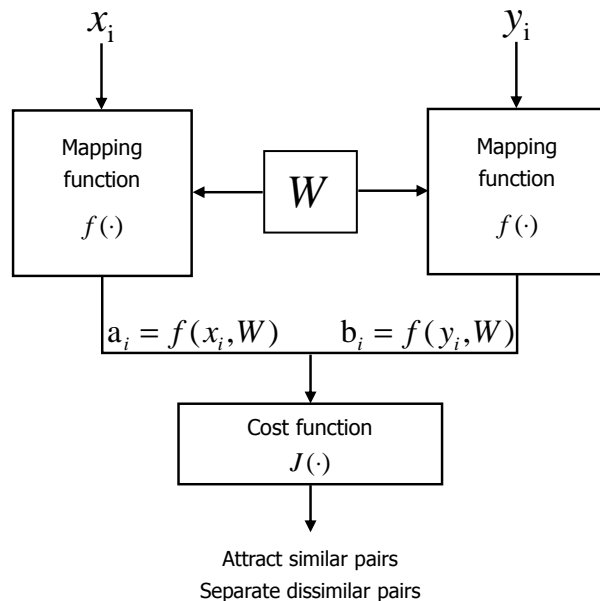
$x_{\mathrm{i}}$

$y_{\mathrm{i}}$

Mapping function $f(\cdot)$

$W$

Mapping function $f(\cdot)$

$\mathrm{a}_i = f(x_i, W)$

$\mathrm{b}_i = f(y_i, W)$

Cost function $J(\cdot)$

Attract similar pairs
Separate dissimilar pairs